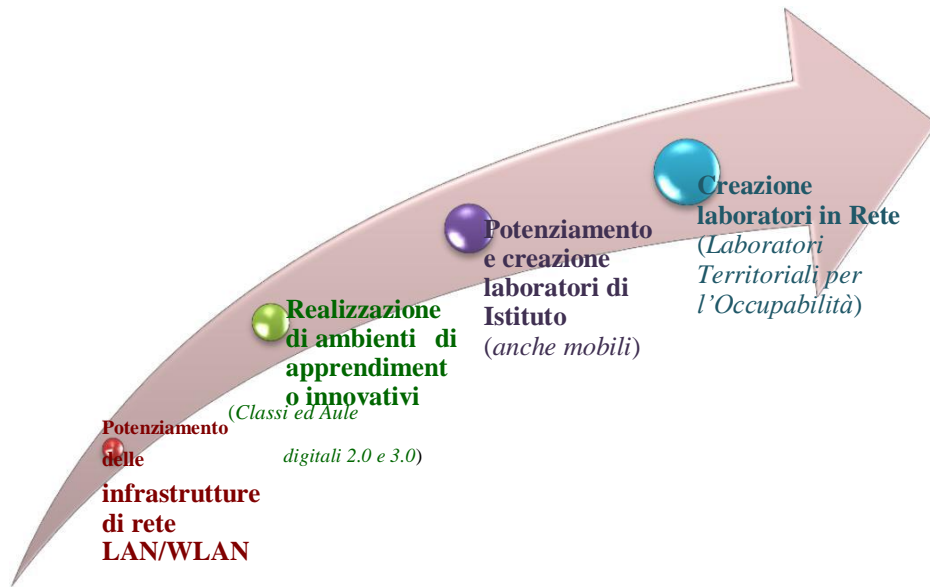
Potenziamento delle

infrastrutture di rete LAN/WLAN

Realizzazione di ambienti di apprendimento innovativi

(Classi ed Aule

digitali 2.0 e 3.0)

Potenziamento e creazione laboratori di Istituto

(anche mobili)

Creazione laboratori in Rete

(Laboratori Territoriali per l'Occupabilità)